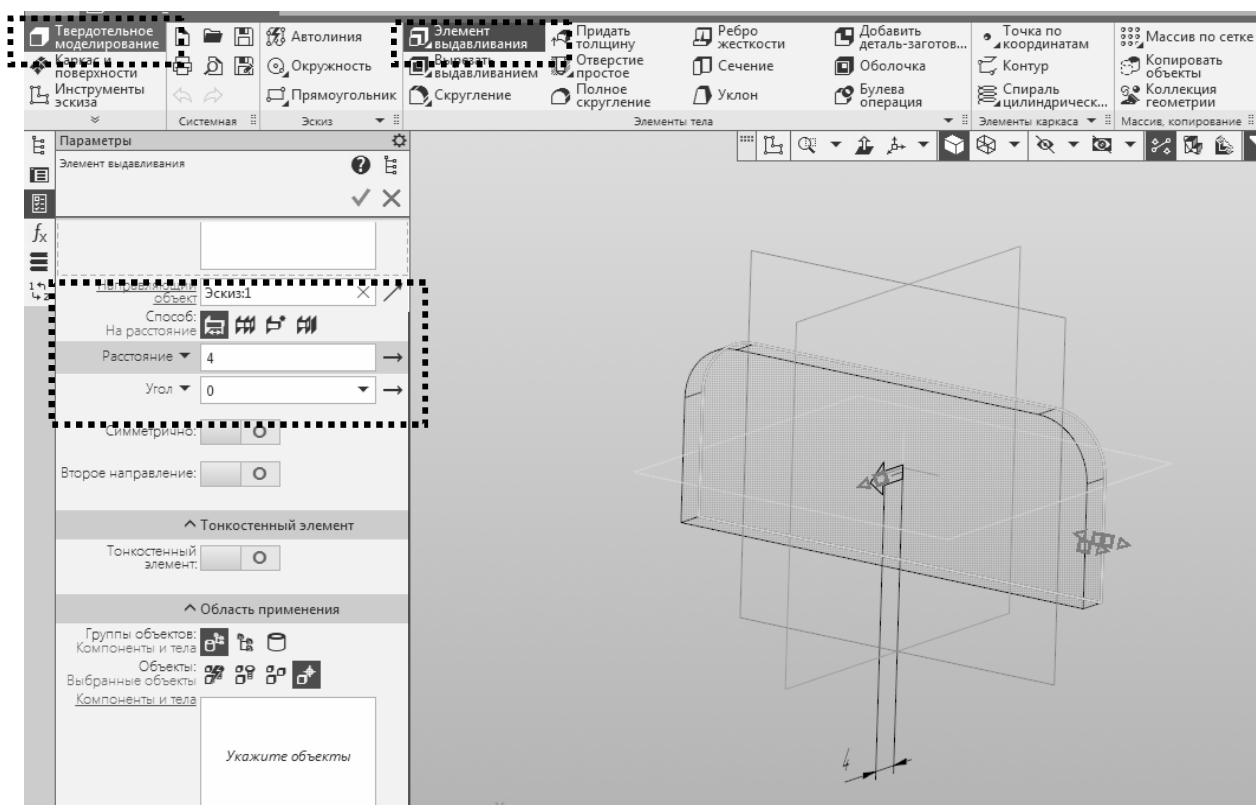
Твердотельное моделирование
Каркас и поверхности
Инструменты эскиза
Автолиния
Окружность
Прямоугольник
Системная
Эскиз
Элемент выдавливания
Вырезать выдавливанием
Скругление
Придать толщину
Отверстие простое
Полное скругление
Ребро жесткости
Сечение
Уклон
Добавить деталь-заготов...
Оболочка
Булева операция
Элементы тела
Точка по координатам
Контур
Спираль цилиндрическ...
Элементы каркаса
Массив по сетке
Копировать объекты
Коллекция геометрии
Массив, копирование

Параметры
Элемент выдавливания
Направляющий объект Эскиз:1
Способ: На расстояние
Расстояние 4
Угол 0
Симметрично:
Второе направление:
^ Тонкостенный элемент
Тонкостенный элемент:
^ Область применения
Группы объектов: Компоненты и тела
Объекты: Выбранные объекты
Компоненты и тела
Укажите объекты

4